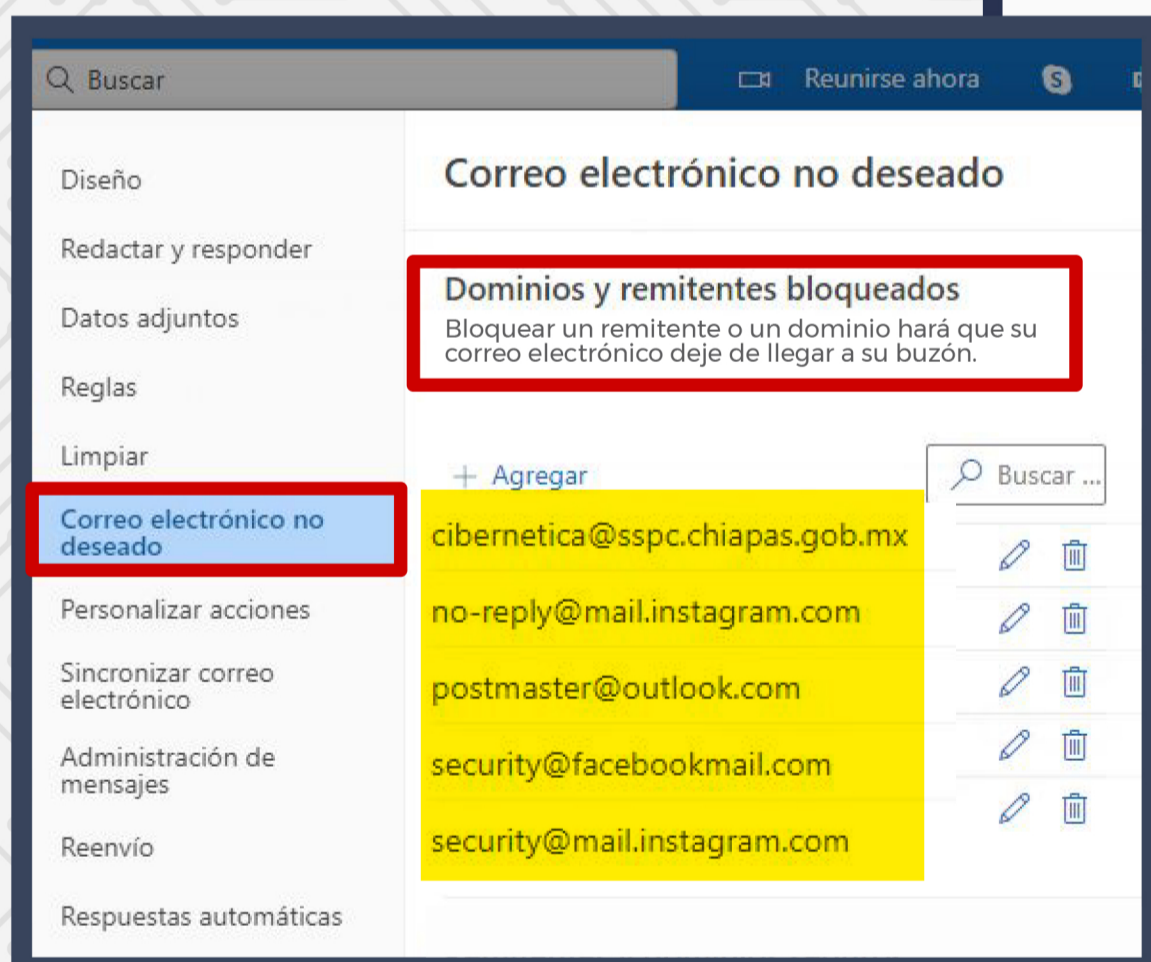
Buscar

Reunirse ahora

Diseño

Redactar y responder

Datos adjuntos

Reglas

Limpiar

Correo electrónico no deseado

Personalizar acciones

Sincronizar correo electrónico

Administración de mensajes

Reenvío

Respuestas automáticas

Correo electrónico no deseado

Dominios y remitentes bloqueados

Bloquear un remitente o un dominio hará que su correo electrónico deje de llegar a su buzón.

+ Agregar

Buscar ...

cibernetica@sspc.chiapas.gob.mx

no-reply@mail.instagram.com

postmaster@outlook.com

security@facebookmail.com

security@mail.instagram.com